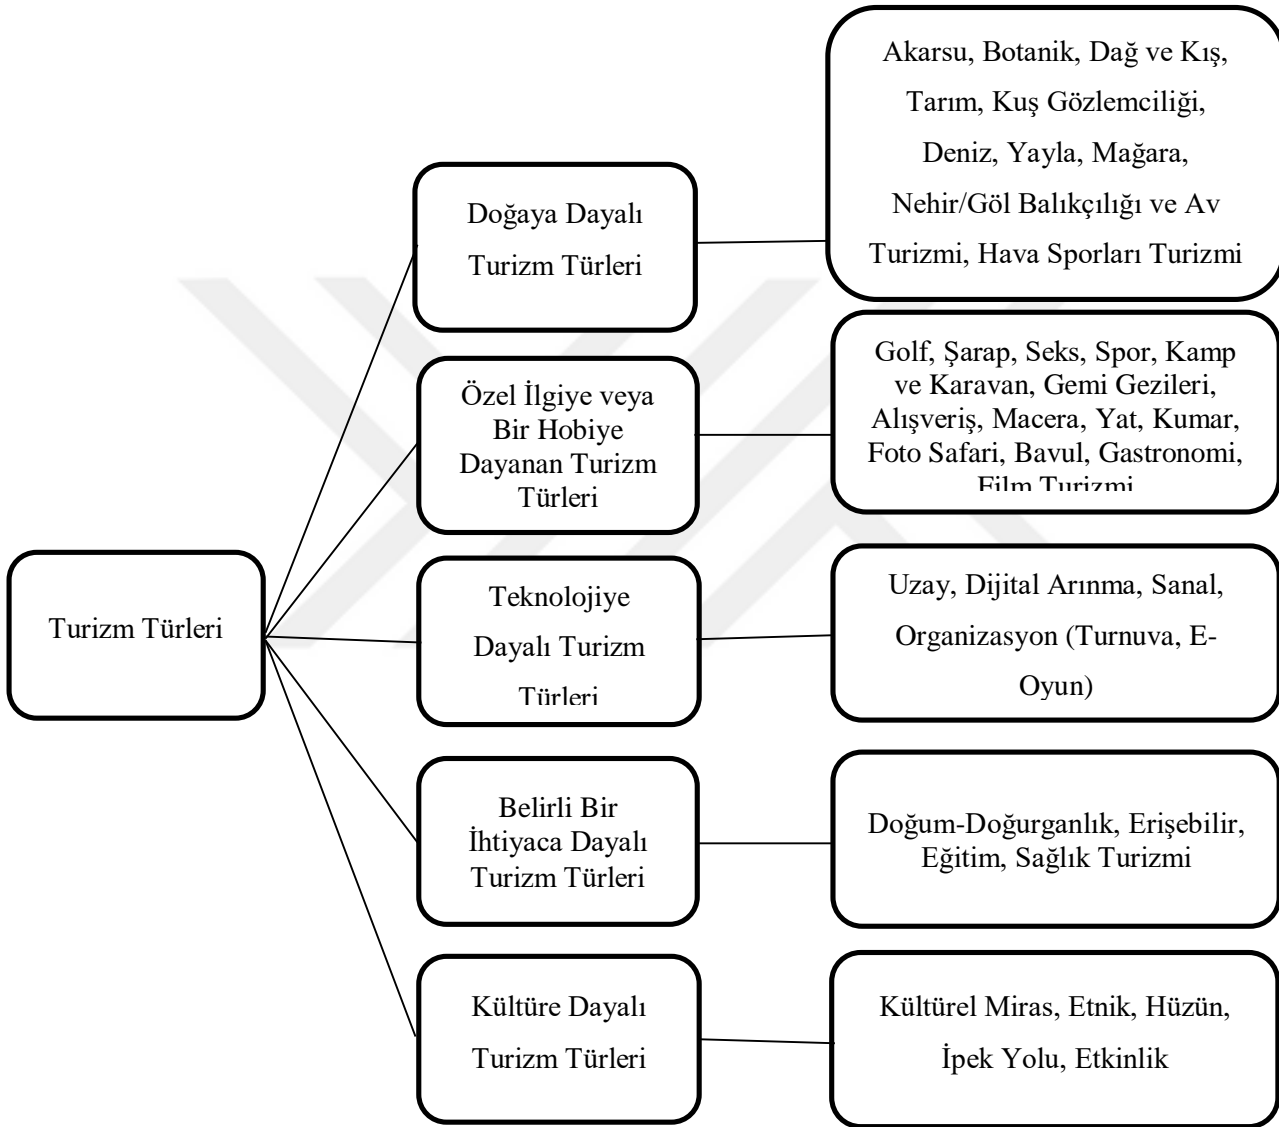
Turizm Türleri

Doğaya Dayalı Turizm Türleri

Akarsu, Botanik, Dağ ve Kış, Tarım, Kuş Gözlemciliği, Deniz, Yayla, Mağara, Nehir/Göl Balıkçılığı ve Av Turizmi, Hava Sporları Turizmi

Özel İlgiye veya Bir Hobiye Dayanan Turizm Türleri

Golf, Şarap, Seks, Spor, Kamp ve Karavan, Gemi Gezileri, Alışveriş, Macera, Yat, Kumar, Foto Safari, Bavul, Gastronomi, Film Turizmi

Teknolojiye Dayalı Turizm Türleri

Uzay, Dijital Arınma, Sanal, Organizasyon (Turnuva, E-Oyun)

Belirli Bir İhtiyaca Dayalı Turizm Türleri

Doğum-Doğurganlık, Erişebilir, Eğitim, Sağlık Turizmi

Kültüre Dayalı Turizm Türleri

Kültürel Miras, Etnik, Hüzün, İpek Yolu, Etkinlik